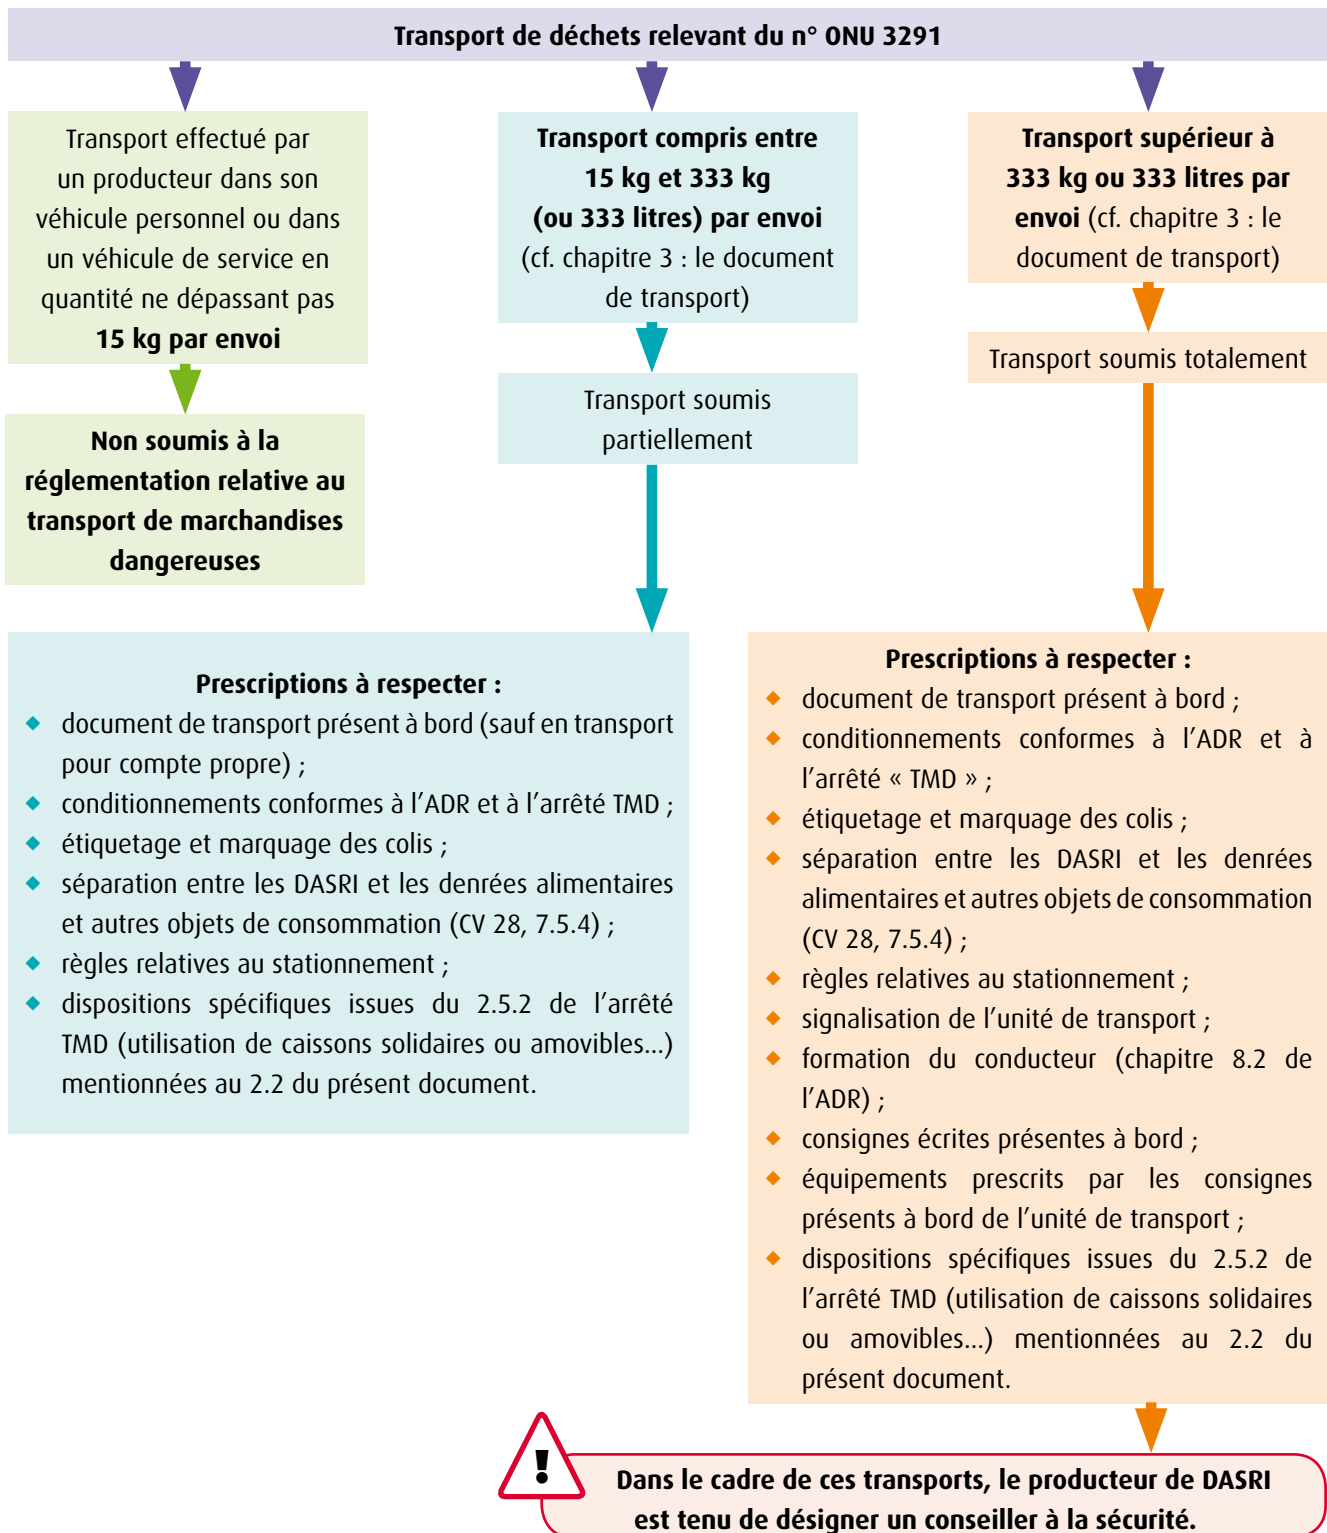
Transport de déchets relevant du n° ONU 3291

Transport effectué par un producteur dans son véhicule personnel ou dans un véhicule de service en quantité ne dépassant pas **15 kg par envoi**

**Non soumis à la réglementation relative au transport de marchandises dangereuses**

**Transport compris entre 15 kg et 333 kg (ou 333 litres) par envoi** (cf. chapitre 3 : le document de transport)

Transport soumis partiellement

**Transport supérieur à 333 kg ou 333 litres par envoi** (cf. chapitre 3 : le document de transport)

Transport soumis totalement

**Prescriptions à respecter :**
- document de transport présent à bord (sauf en transport pour compte propre) ;
- conditionnements conformes à l'ADR et à l'arrêté TMD ;
- étiquetage et marquage des colis ;
- séparation entre les DASRI et les denrées alimentaires et autres objets de consommation (CV 28, 7.5.4) ;
- règles relatives au stationnement ;
- dispositions spécifiques issues du 2.5.2 de l'arrêté TMD (utilisation de caissons solidaires ou amovibles...) mentionnées au 2.2 du présent document.

**Prescriptions à respecter :**
- document de transport présent à bord ;
- conditionnements conformes à l'ADR et à l'arrêté « TMD » ;
- étiquetage et marquage des colis ;
- séparation entre les DASRI et les denrées alimentaires et autres objets de consommation (CV 28, 7.5.4) ;
- règles relatives au stationnement ;
- signalisation de l'unité de transport ;
- formation du conducteur (chapitre 8.2 de l'ADR) ;
- consignes écrites présentes à bord ;
- équipements prescrits par les consignes présents à bord de l'unité de transport ;
- dispositions spécifiques issues du 2.5.2 de l'arrêté TMD (utilisation de caissons solidaires ou amovibles...) mentionnées au 2.2 du présent document.

!

**Dans le cadre de ces transports, le producteur de DASRI est tenu de désigner un conseiller à la sécurité.**